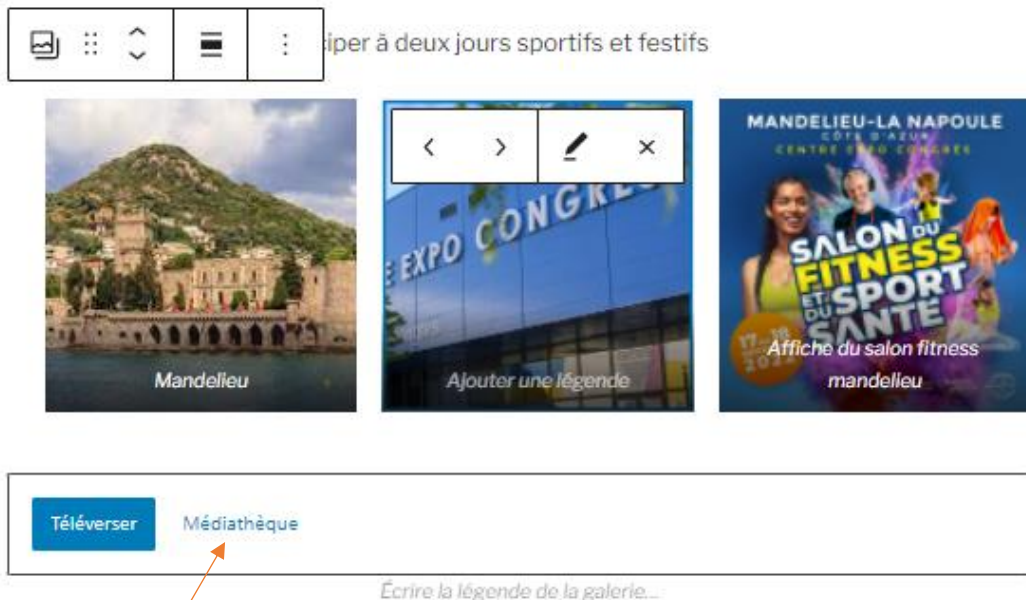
iper à deux jours sportifs et festifs

Mandelieu

E EXPO CONGRÈ

Ajouter une légende

MANDELIEU-LA NAPOULE
CÔTE D'AZUR
CENTRE EXPO CONGRÈS

SALON DU FITNESS ET DU SPORT SANTÉ

17-18

Affiche du salon fitness mandelieu

Téléverser

Médiathèque

Écrire la légende de la galerie…